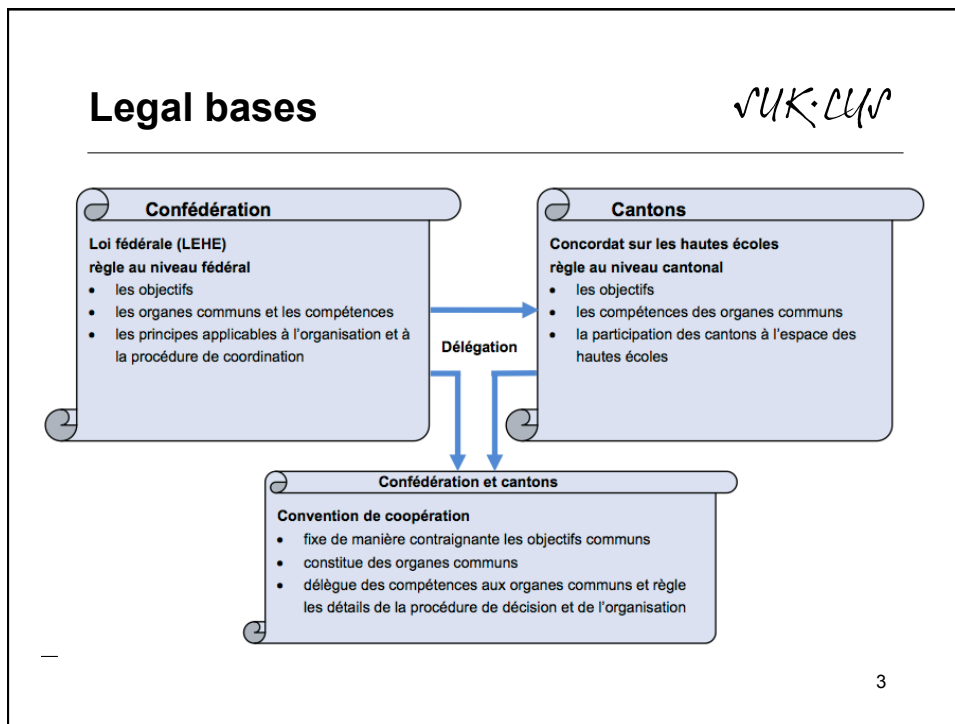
Legal bases

SUK·CUS

Confédération

Loi fédérale (LEHE)
règle au niveau fédéral
- les objectifs
- les organes communs et les compétences
- les principes applicables à l'organisation et à la procédure de coordination

Délégation

Cantons

Concordat sur les hautes écoles
règle au niveau cantonal
- les objectifs
- les compétences des organes communs
- la participation des cantons à l'espace des hautes écoles

Confédération et cantons

Convention de coopération
- fixe de manière contraignante les objectifs communs
- constitue des organes communs
- délègue des compétences aux organes communs et règle les détails de la procédure de décision et de l'organisation

3